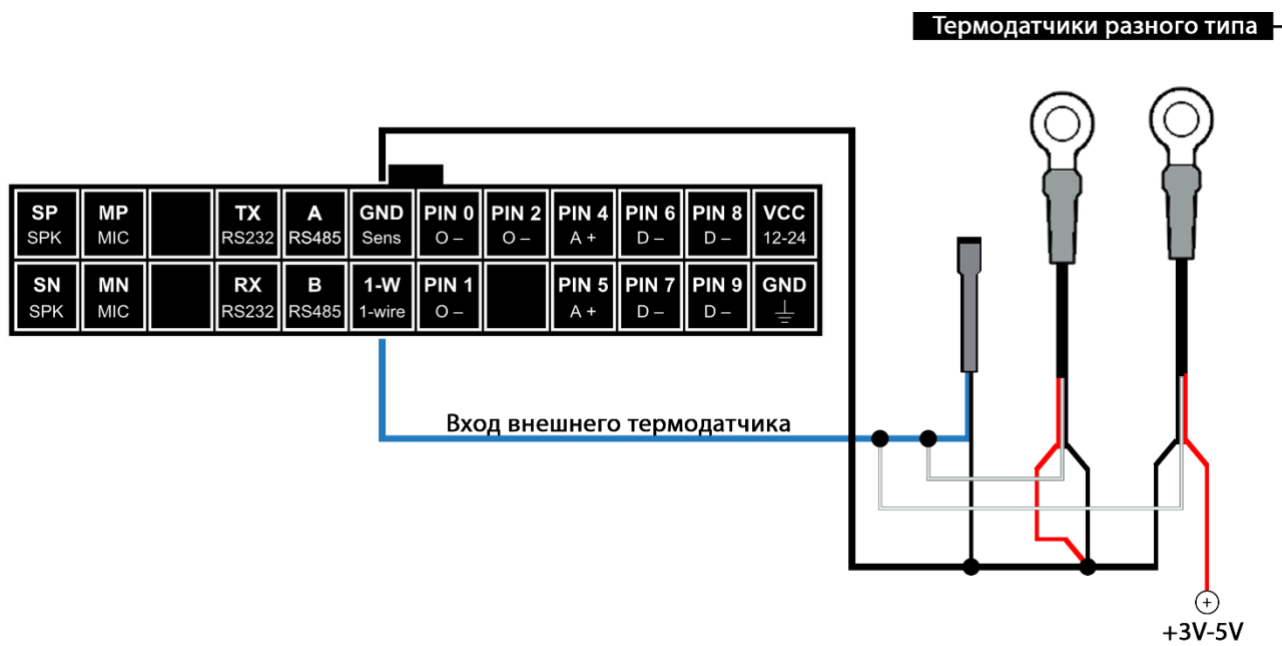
Термодатчики разного типа

| SP SPK | MP MIC | | TX RS232 | A RS485 | GND Sens | PIN 0 O – | PIN 2 O – | PIN 4 A + | PIN 6 D – | PIN 8 D – | VCC 12-24 |
|---|---|---|---|---|---|---|---|---|---|---|---|
| SN SPK | MN MIC | | RX RS232 | B RS485 | 1-W 1-wire | PIN 1 O – | | PIN 5 A + | PIN 7 D – | PIN 9 D – | GND |

Вход внешнего термодатчика

+

+3V-5V